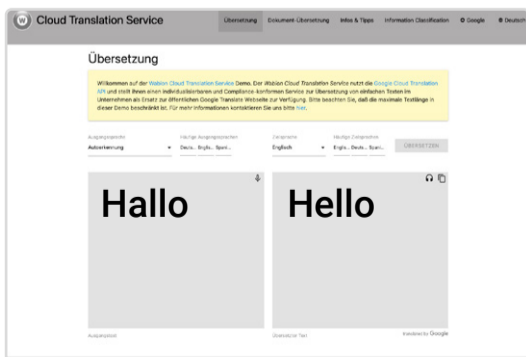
Cloud Translation Service

Übersetzung Dokument Übersetzung Infos & Tipps Information Classification Google Deutsch

Übersetzung

Willkommen auf der Wabion Cloud Translation Service Demo. Der Wabion Cloud Translation Service nutzt die Google Cloud Translation API und stellt Ihnen einen individualisierbaren und Compliance-konformen Service zur Übersetzung von einfachen Texten im Unternehmen als Ersatz zur öffentlichen Google Translate Webseite zur Verfügung. Bitte beachten Sie, daß die maximale Textlänge in dieser Demo beschränkt ist. Für mehr Informationen kontaktieren Sie uns bitte hier.

Ausgangssprache
Autoerkennung
Häufige Ausgangssprachen
Deuts... Englis... Span...
Zielsprache
Englisch
Häufige Zielsprachen
Englis... Deuts... Span...
ÜBERSETZEN

Hallo

Hello

Ausgangstext
Übersetzter Text
translated by Google